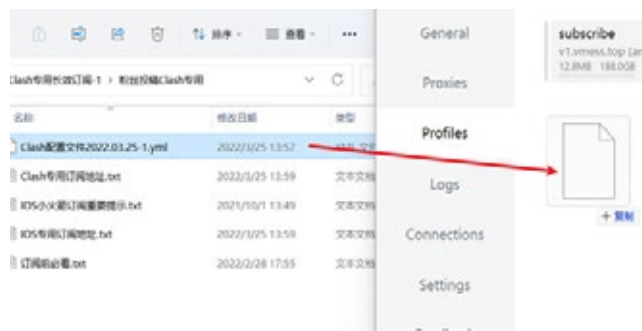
排序 · 查看 · ···

Clash专用长效订阅-1 › 粉丝投稿Clash专用

名称 | 修改日期 | 类型

Clash配置文件2022.03.25-1.yml 2022/3/25 13:57

Clash专用订阅地址.txt 2022/3/25 13:59 文本文档

IOS小火箭订阅重要提示.txt 2021/10/1 13:49 文本文档

IOS专用订阅地址.txt 2022/3/25 13:59 文本文档

订阅前必看.txt 2022/2/28 17:55 文本文档

General

Proxies

Profiles

Logs

Connections

Settings

subscribe
v1.vmess.top (a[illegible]
12.8MB 188.00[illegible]

+ 复制